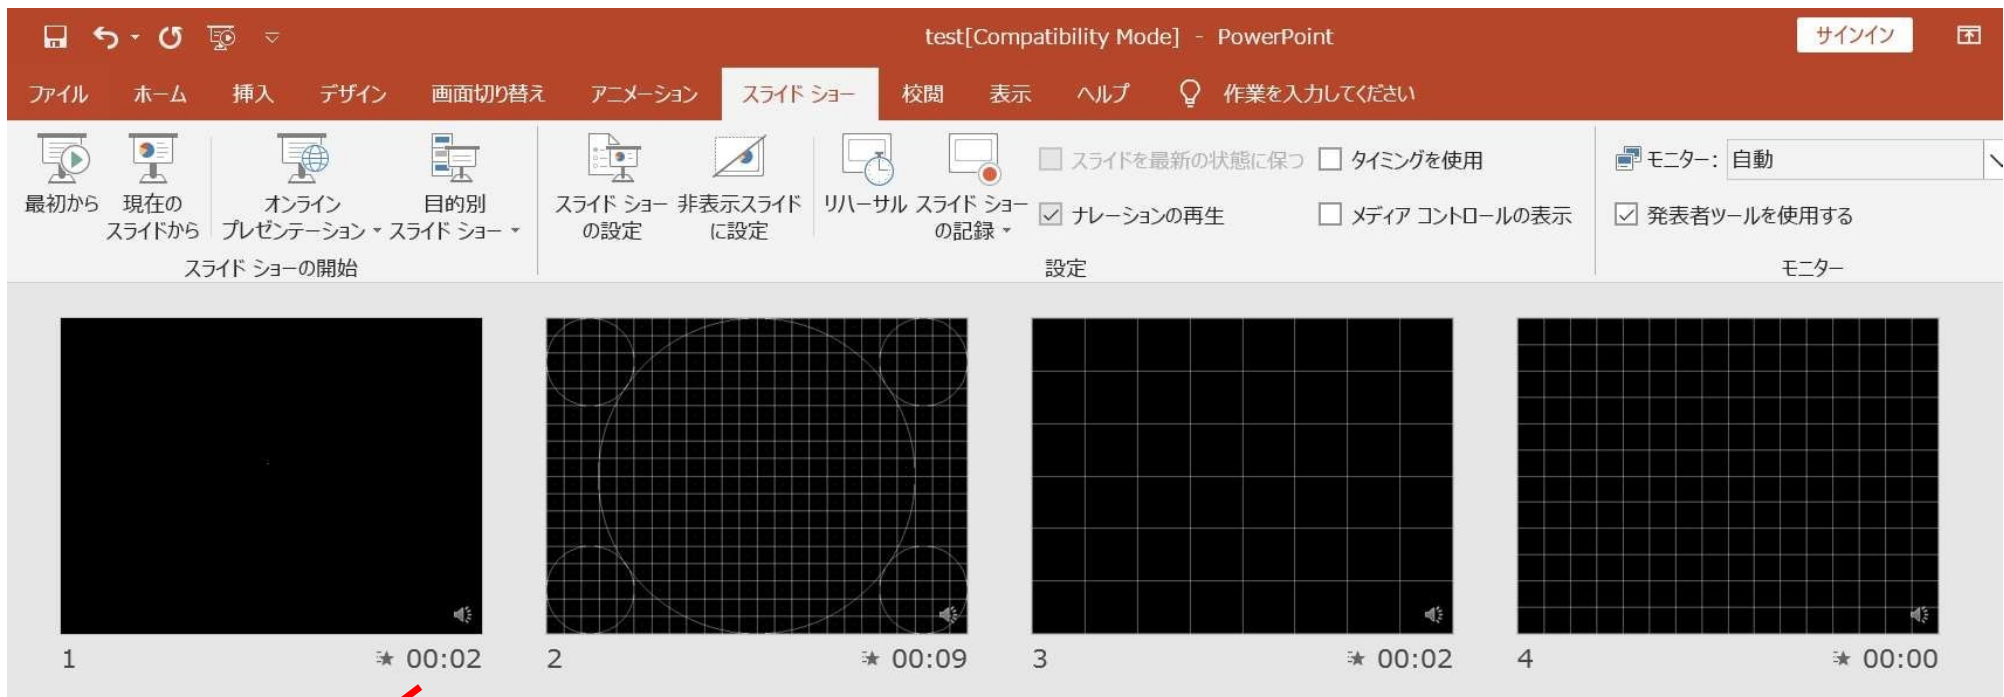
test[Compatibility Mode] - PowerPoint

サインイン

ファイル ホーム 挿入 デザイン 画面切り替え アニメーション スライド ショー 校閲 表示 ヘルプ 作業を入力してください

最初から 現在のスライドから オンラインプレゼンテーション 目的別スライド ショー
スライド ショーの開始

スライド ショーの設定 非表示スライドに設定 リハーサル スライド ショーの記録
スライドを最新の状態に保つ
ナレーションの再生
タイミングを使用
メディア コントロールの表示
設定

モニター: 自動
発表者ツールを使用する
モニター

1 00:02
2 00:09
3 00:02
4 00:00